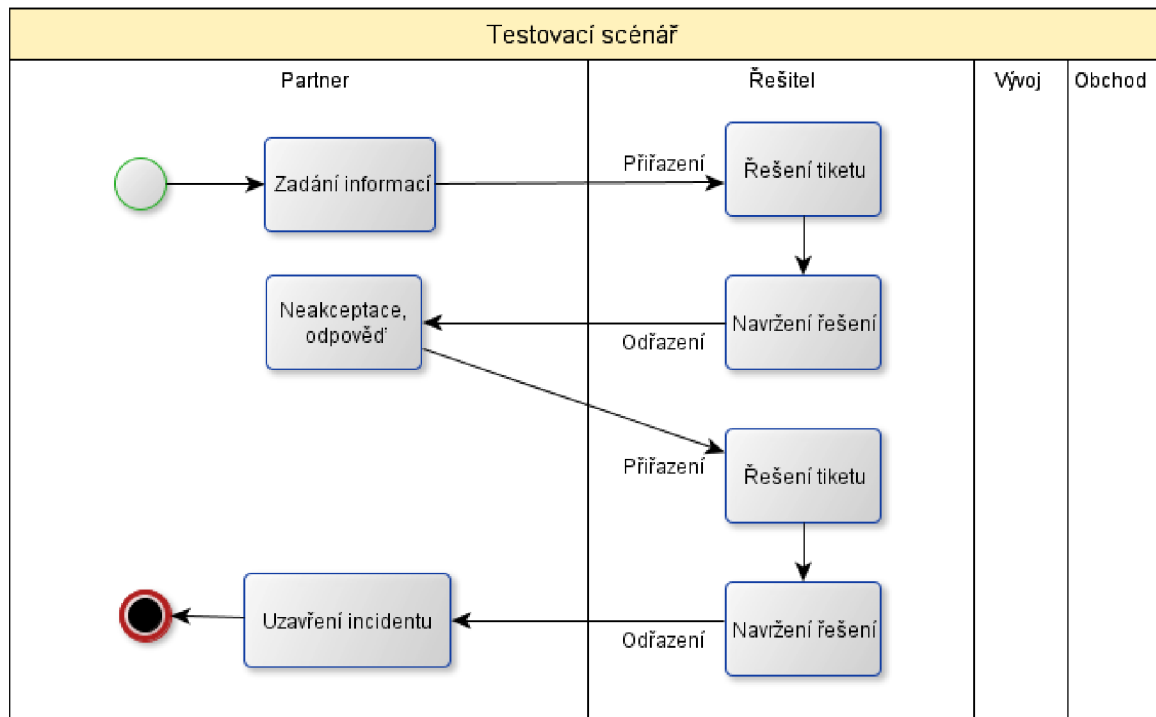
Testovací scénář

Partner

Řešitel

Vývoj

Obchod

Zadání informací

Přiřazení

Řešení tiketu

Neakceptace, odpověď

Odřazení

Navržení řešení

Přiřazení

Řešení tiketu

Uzavření incidentu

Odřazení

Navržení řešení